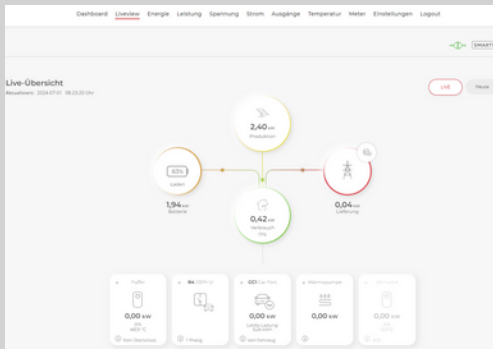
Dashboard Liveview Energie Leistung Spannung Strom Ausgänge Temperatur Meter Einstellungen Logout

SMART

Live-Übersicht

Aktualisiert: 2024-07-01 08:23:20 Uhr

LIVE

Heute

2,40 kW
Produktion

63%
Laden

1,94 kW
Batterie

0,04 kW
Lieferung

0,42 kW
Verbrauch

Puffer
0,00 kW
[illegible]
Kein Überschuss

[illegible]
0,00 kW
1 Phasig

Car Port
0,00 kW
Letzte Ladung
Kein Fahrzeug

Wärmepumpe
0,00 kW

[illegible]
0,00 kW